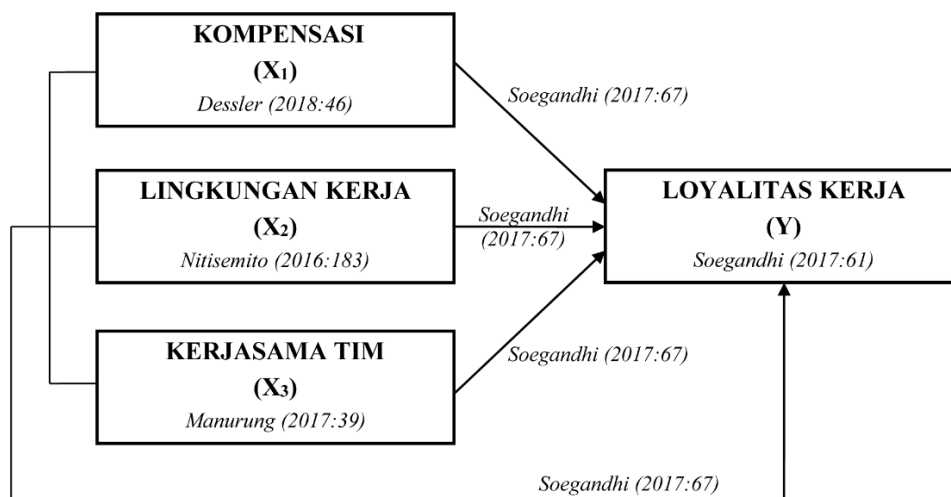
KOMPENSASI
($X_1$)
Dessler (2018:46)

Soegandhi (2017:67)

LINGKUNGAN KERJA
($X_2$)
Nitisemito (2016:183)

Soegandhi (2017:67)

LOYALITAS KERJA
(Y)
Soegandhi (2017:61)

KERJASAMA TIM
($X_3$)
Manurung (2017:39)

Soegandhi (2017:67)

Soegandhi (2017:67)